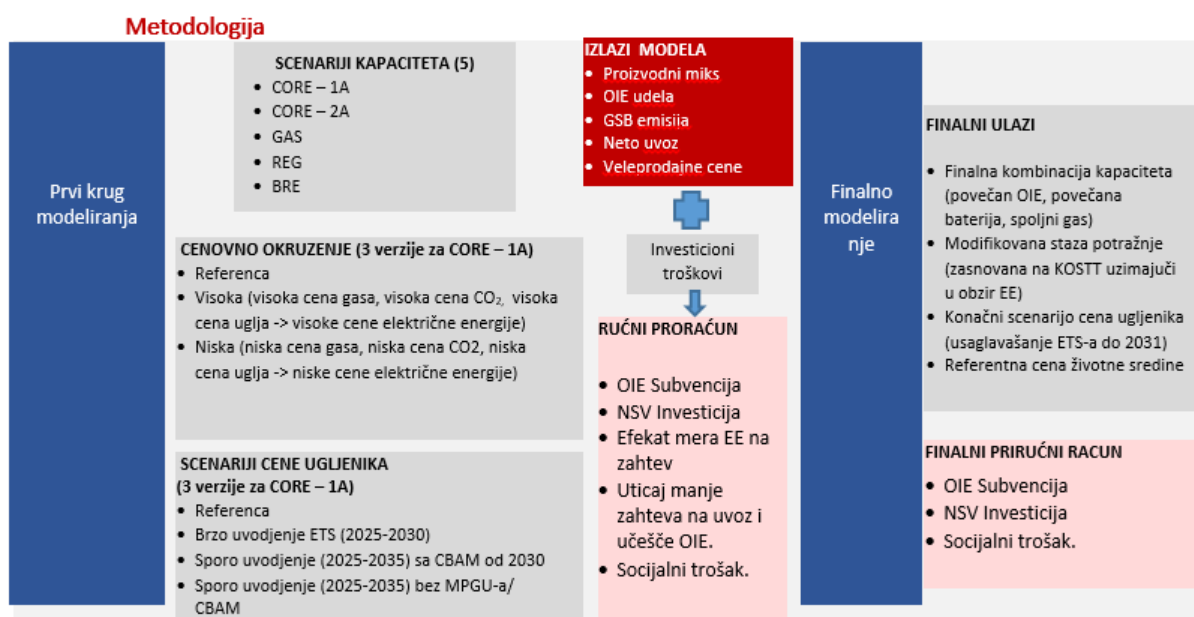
Metodologija

Prvi krug modeliranja

SCENARIJI KAPACITETA (5)
- CORE – 1A
- CORE – 2A
- GAS
- REG
- BRE

CENOVNO OKRUZENJE (3 verzije za CORE – 1A)
- Referenca
- Visoka (visoka cena gasa, visoka cena $CO_2$, visoka cena uglja -> visoke cene električne energije)
- Niska (niska cena gasa, niska cena CO2, niska cena uglja -> niske cene električne energije)

SCENARIJI CENE UGLJENIKA (3 verzije za CORE – 1A)
- Referenca
- Brzo uvodjenje ETS (2025-2030)
- Sporo uvodjenje (2025-2035) sa CBAM od 2030
- Sporo uvodjenje (2025-2035) bez MPGU-a/ CBAM

IZLAZI MODELA
- Proizvodni miks
- OIE udela
- GSB emisija
- Neto uvoz
- Veleprodajne cene

Investicioni troškovi

RUČNI PRORAČUN
- OIE Subvencija
- NSV Investicija
- Efekat mera EE na zahtev
- Uticaj manje zahteva na uvoz i učešće OIE.
- Socijalni trošak.

Finalno modeliranje

FINALNI ULAZI
- Finalna kombinacija kapaciteta (povečan OIE, povečana baterija, spoljni gas)
- Modifikovana staza potražnje (zasnovana na KOSTT uzimajuči u obzir EE)
- Konačni scenarijo cena ugljenika (usaglavašanje ETS-a do 2031)
- Referentna cena životne sredine

FINALNI PRIRUĆNI RACUN
- OIE Subvencija
- NSV Investicija
- Socijalni trošak.